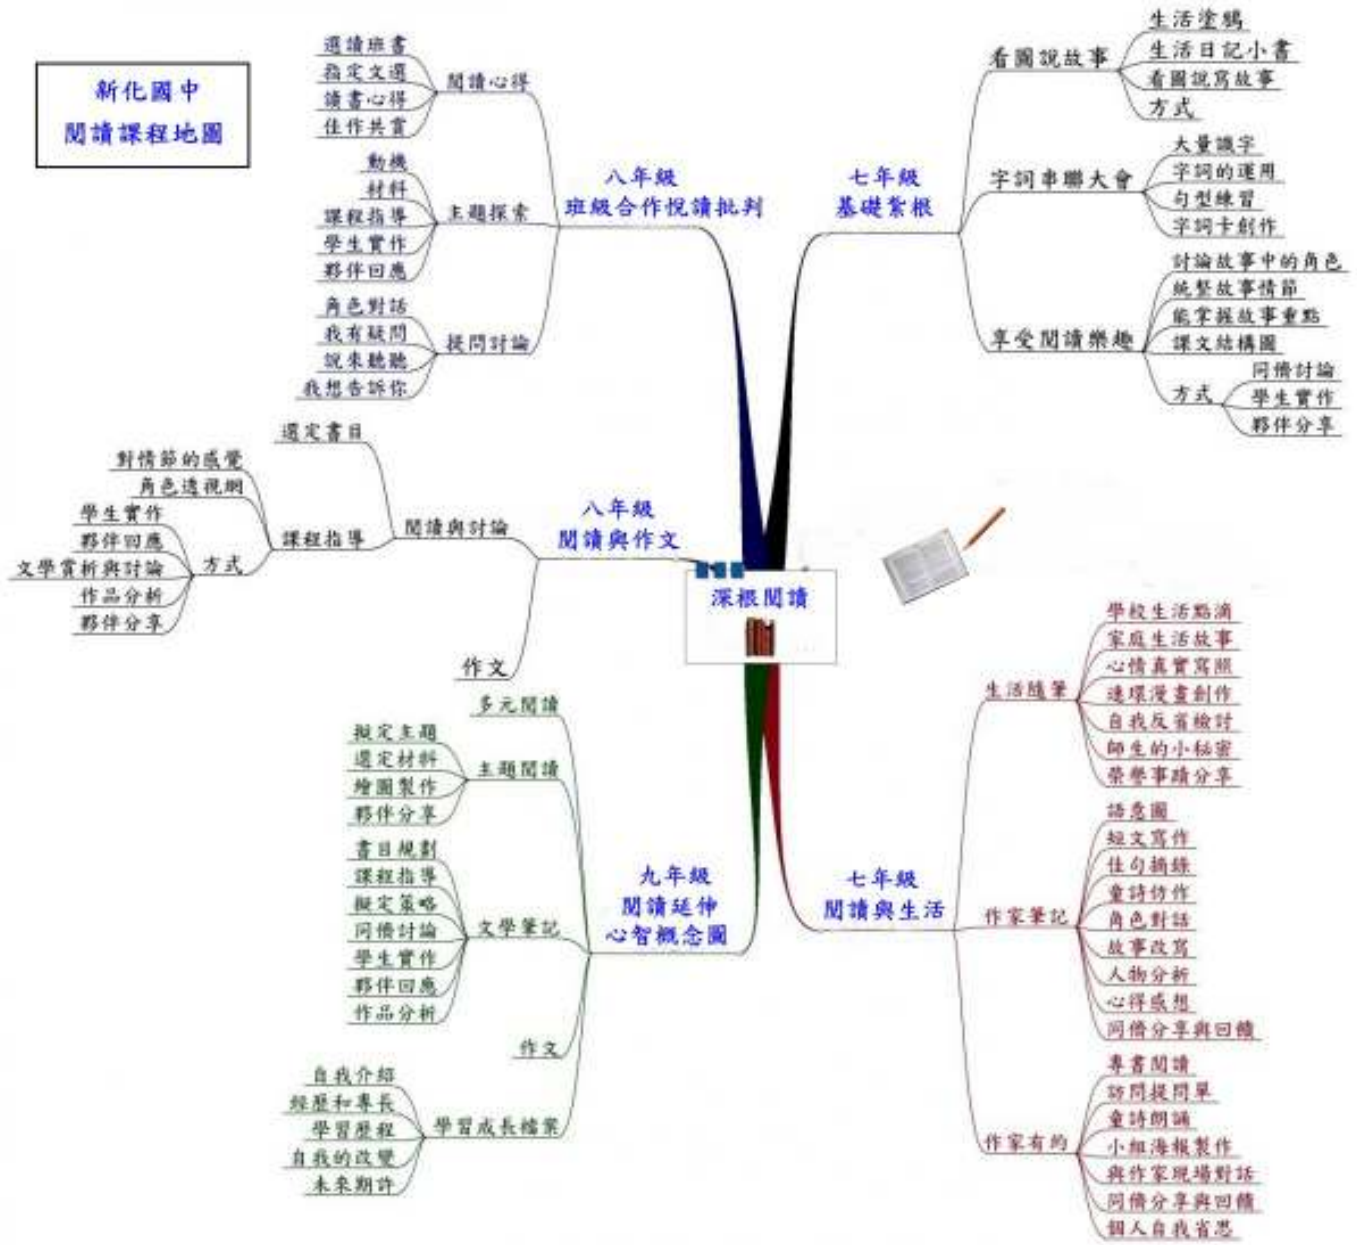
新化國中
閱讀課程地圖

深根閱讀

八年級
班級合作悅讀批判

閱讀心得
選讀班書
指定文選
讀書心得
佳作共賞

主題探索
動機
材料
課程指導
學生實作
夥伴回應

提問討論
角色對話
我有疑問
說來聽聽
我想告訴你

八年級
閱讀與作文

閱讀與討論
選定書目
課程指導
對情節的感覺
角色透視網
方式
學生實作
夥伴回應
文學賞析與討論
作品分析
夥伴分享

作文

九年級
閱讀延伸
心智概念圖

多元閱讀

主題閱讀
擬定主題
選定材料
繪圖製作
夥伴分享

文學筆記
書目規劃
課程指導
擬定策略
同儕討論
學生實作
夥伴回應
作品分析

作文

學習成長檔案
自我介紹
經歷和專長
學習歷程
自我的改變
未來期許

七年級
基礎紮根

看圖說故事
生活塗鴉
生活日記小書
看圖說寫故事
方式

字詞串聯大會
大量識字
字詞的運用
句型練習
字詞卡創作

享受閱讀樂趣
討論故事中的角色
統整故事情節
能掌握故事重點
課文結構圖
方式
同儕討論
學生實作
夥伴分享

七年級
閱讀與生活

生活隨筆
學校生活點滴
家庭生活故事
心情真實寫照
連環漫畫創作
自我反省檢討
師生的小秘密
榮譽事蹟分享

作家筆記
語意圖
短文寫作
佳句摘錄
童詩仿作
角色對話
故事改寫
人物分析
心得感想
同儕分享與回饋

作家有約
專書閱讀
訪問提問單
童詩朗誦
小組海報製作
與作家現場對話
同儕分享與回饋
個人自我省思